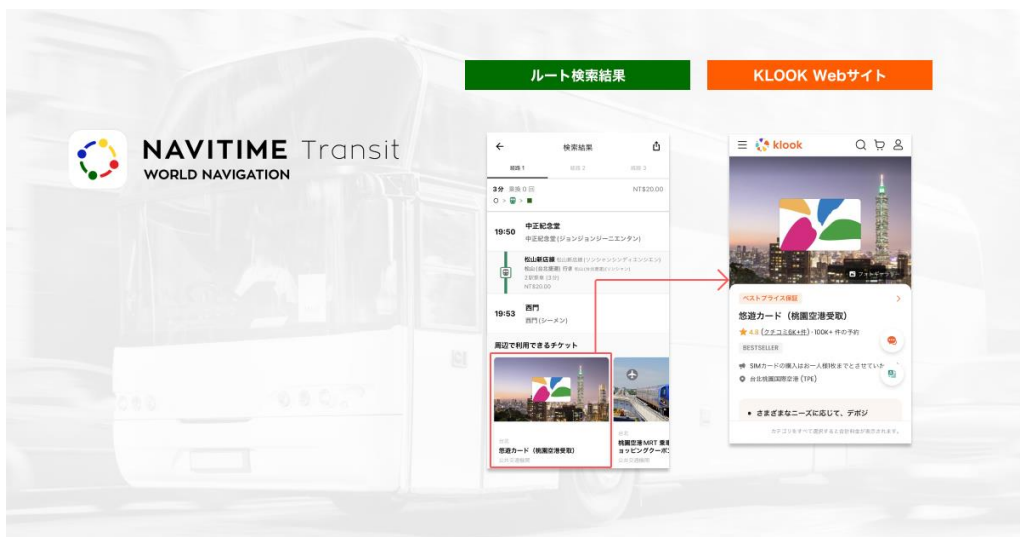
NAVITIME Transit
WORLD NAVIGATION

ルート検索結果

検索結果
経路 1 経路 2 経路 3
3分 乗換 0 回 NT$20.00

19:50 中正紀念堂
中正紀念堂(ジョンジョンジーニエンタン)

松山新店線 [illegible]
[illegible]
2駅乗車 (3分)
NT$20.00

19:53 西門
西門(シーメン)

周辺で利用できるチケット

悠遊カード（桃園空港受取）

桃園空港 MRT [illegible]
ョッピングクーポ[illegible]

KLOOK Webサイト

klook

ベストプライス保証

悠遊カード（桃園空港受取）

4.8 (クチコミ8K+件) · 100K+ 件の予約

BESTSELLER

SIMカードの購入はお一人様1枚までとさせてい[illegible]
台北桃園国際空港 (TPE)

さまざまなニーズに応じて、デポジ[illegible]